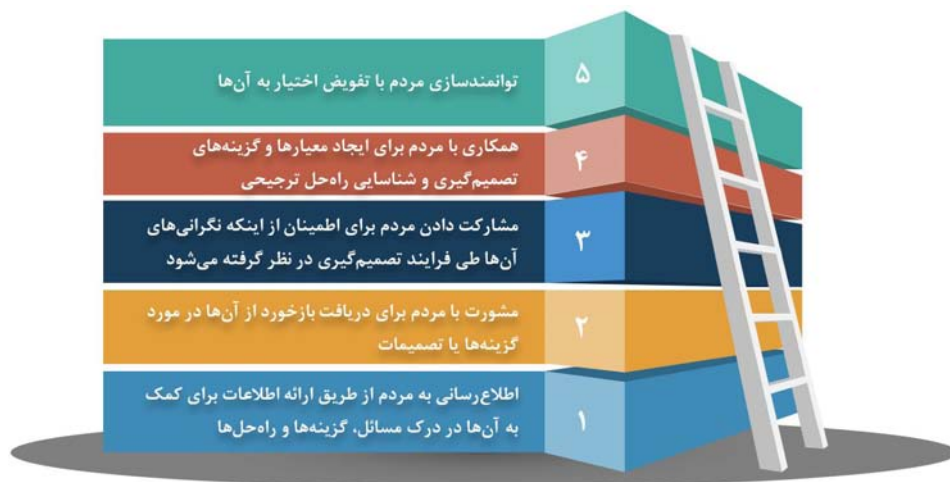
۵
توانمندسازی مردم با تفویض اختیار به آن‌ها

۴
همکاری با مردم برای ایجاد معیارها و گزینه‌های تصمیم‌گیری و شناسایی راه‌حل ترجیحی

۳
مشارکت دادن مردم برای اطمینان از اینکه نگرانی‌های آن‌ها طی فرایند تصمیم‌گیری در نظر گرفته می‌شود

۲
مشورت با مردم برای دریافت بازخورد از آن‌ها در مورد گزینه‌ها یا تصمیمات

۱
اطلاع‌رسانی به مردم از طریق ارائه اطلاعات برای کمک به آن‌ها در درک مسائل، گزینه‌ها و راه‌حل‌ها